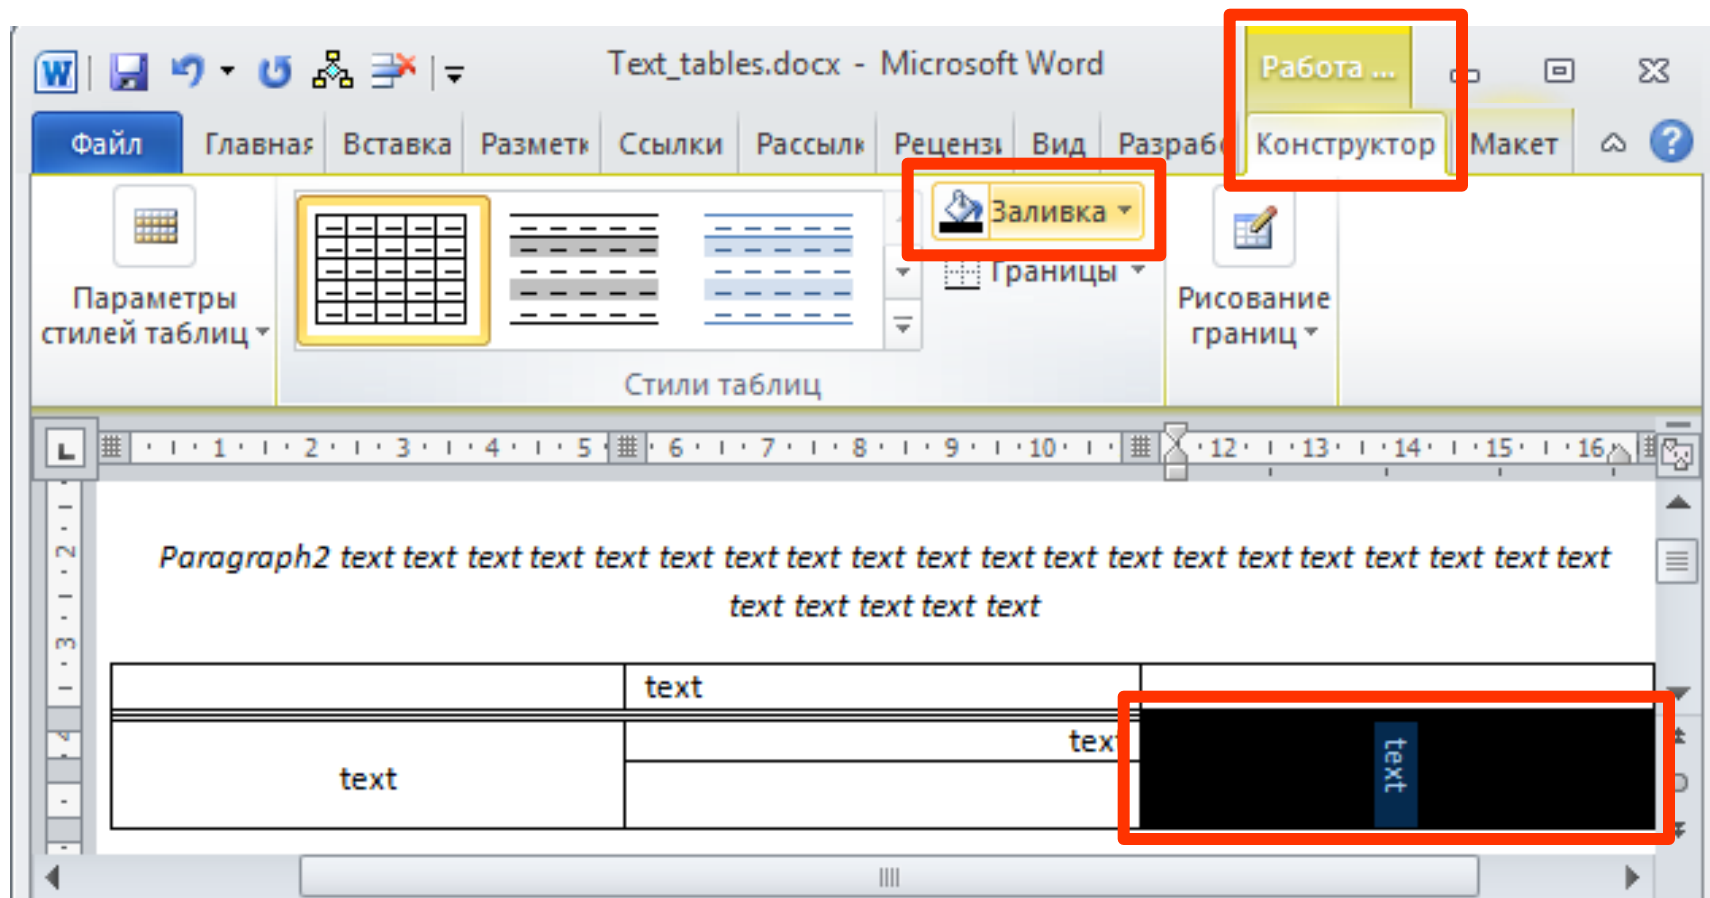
Text_tables.docx - Microsoft Word

Работа ...

Файл | Главная | Вставка | Разметк | Ссылки | Рассылк | Реценз | Вид | Разраб | Конструктор | Макет

Параметры стилей таблиц

Заливка

Границы

Рисование границ

Стили таблиц

1 2 3 4 5 6 7 8 9 10 12 13 14 15 16

Paragraph2 text text text text text text text text text text text text text text text text text text text text text text text text text

| | text | |
|---|---|---|
| text | tex | text |
| | | |